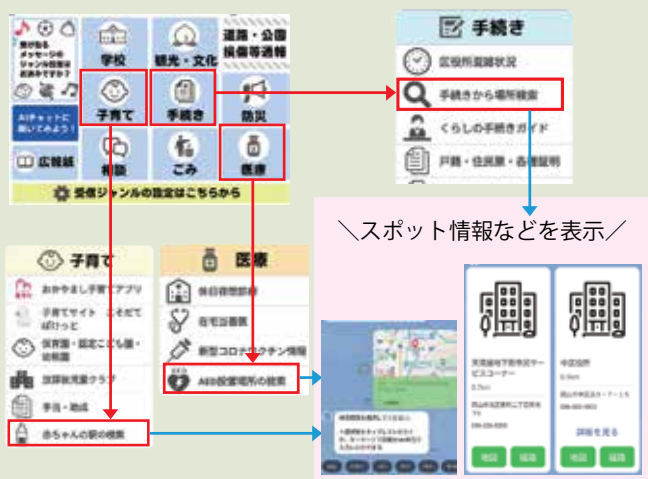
受け取る
メッセージの
ジャンル設定は
お済みですか？

学校
観光・文化
道路・公園
損傷等通報

AIチャットに
聞いてみよう！

子育て
手続き
防災

広報紙
相談
ごみ
医療

受信ジャンルの設定はこちらから

手続き

区役所混雑状況

手続きから場所検索

くらしの手続きガイド

戸籍・住民票・各種証明

＼スポット情報などを表示／

子育て

おかやまし子育てアプリ

子育てサイト　こそだてぱけっと

保育園・認定こども園・幼稚園

放課後児童クラブ

手当・助成

赤ちゃんの駅の検索

医療

休日夜間診療

在宅当番医

新型コロナワクチン情報

AED設置場所の検索

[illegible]

地図
経路
地図
経路
詳細を見る